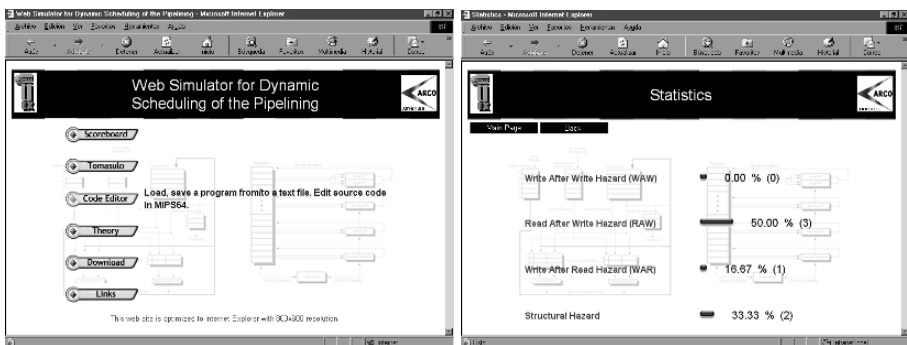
Web Simulator for Dynamic Scheduling of the Pipelining - Microsoft Internet Explorer

Archivo Edición Ver Favoritos Herramientas Ayuda

Atrás Adelante Detener Actualizar Inicio Búsqueda Favoritos Multimedia Historial Correo

Web Simulator for Dynamic Scheduling of the Pipelining

ARCO

Scoreboard

Tomasulo

Code Editor

Load, save a program from to a text file. Edit source code in MIPS64.

Theory

Download

Links

This web site is optimized to Internet Explorer with 800x600 resolution.

Internet

Statistics - Microsoft Internet Explorer

Archivo Edición Ver Favoritos Herramientas Ayuda

Atrás Adelante Detener Actualizar Inicio Búsqueda Favoritos Multimedia Historial Correo

Statistics

ARCO

Main Page

Back

Write After Write Hazard (WAW)

0.00 % (0)

Read After Write Hazard (RAW)

50.00 % (3)

Write After Read Hazard (WAR)

16.67 % (1)

Structural Hazard

33.33 % (2)

Listo

Mi equipo